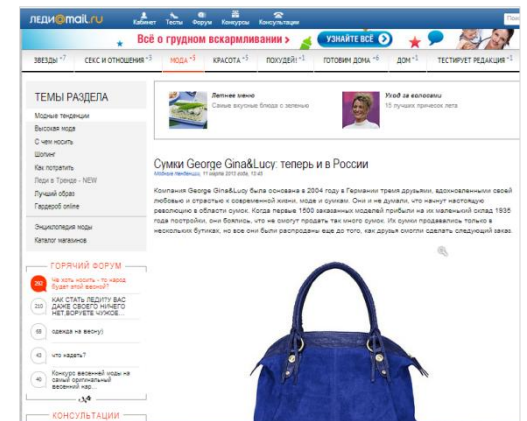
ЛЕДИ@mail.ru Кабинет Тесты Форум Конкурсы Консультации

Всё о грудном вскармливании › УЗНАЙТЕ ВСЁ

ЗВЕЗДЫ +7 СЕКС И ОТНОШЕНИЯ +3 МОДА +3 КРАСОТА +3 ПОХУДЕЙ! +1 ГОТОВИМ ДОМА +6 ДОМ +1 ТЕСТИРУЕТ РЕДАКЦИЯ +1

ТЕМЫ РАЗДЕЛА

Модные тенденции
Высокая мода
С чем носить
Шопинг
Как потратить
Леди в Тренде - NEW
Лучший образ
Гардероб online

Энциклопедия моды
Каталог магазинов

ГОРЯЧИЙ ФОРУМ

282 Не хочу носить - по народ будет этой весной!
210 КАК СТАТЬ ЛЕДИТУ ВАС ДАЖЕ СВОЕГО НИЧЕГО НЕТ,ВСТРЕТЬ ЧУЖОЕ...
68 одежда на весну!
40 что надеть?
40 Конкурс весенней моды на самый оригинальный весенний кар...

КОНСУЛЬТАЦИИ

Летнее меню
Самые вкусные блюда с зеленью

Уход за волосами
15 лучших причесок лета

Сумки George Gina&Lucy: теперь и в России

Модные тенденции, 11 марта 2010 года, 13:45

Компания George Gina&Lucy была основана в 2004 году в Германии тремя друзьями, вдохновленными своей любовью и страстью к современной жизни, моде и сумкам. Они и не думали, что начнут настоящую революцию в области сумок. Когда первые 1500 заказанных моделей прибыли на их маленький склад 1935 года постройки, они боялись, что не смогут продать так много сумок. Их сумки продавались только в нескольких бутиках, но все они были распроданы еще до того, как друзья смогли сделать следующий заказ.